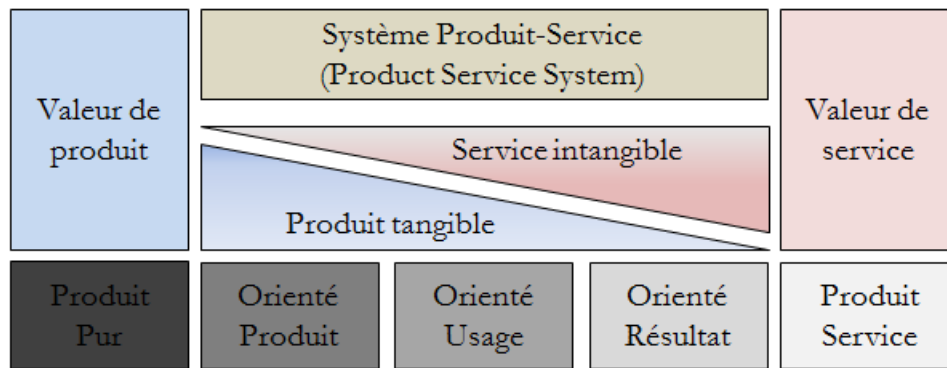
Valeur de produit

Système Produit-Service
(Product Service System)

Service intangible

Produit tangible

Valeur de service

Produit Pur

Orienté Produit

Orienté Usage

Orienté Résultat

Produit Service